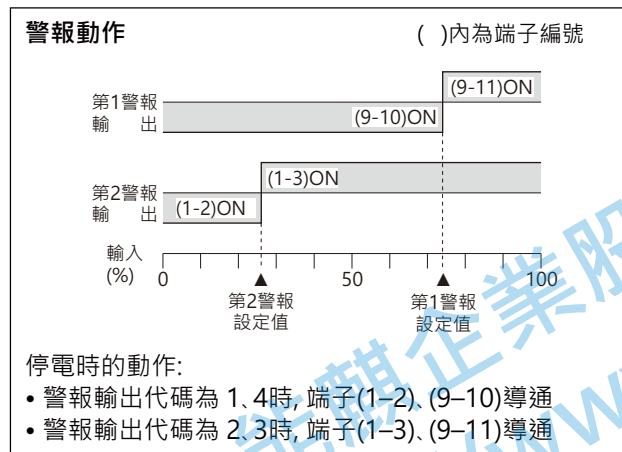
警報動作

( )內為端子編號

第1警報輸　出

(9-11)ON

(9-10)ON

第2警報輸　出

(1-3)ON

(1-2)ON

輸入(%)

0

50

100

第2警報設定值

第1警報設定值

停電時的動作:

• 警報輸出代碼為 1、4時, 端子(1–2)、(9–10)導通

• 警報輸出代碼為 2、3時, 端子(1–3)、(9–11)導通